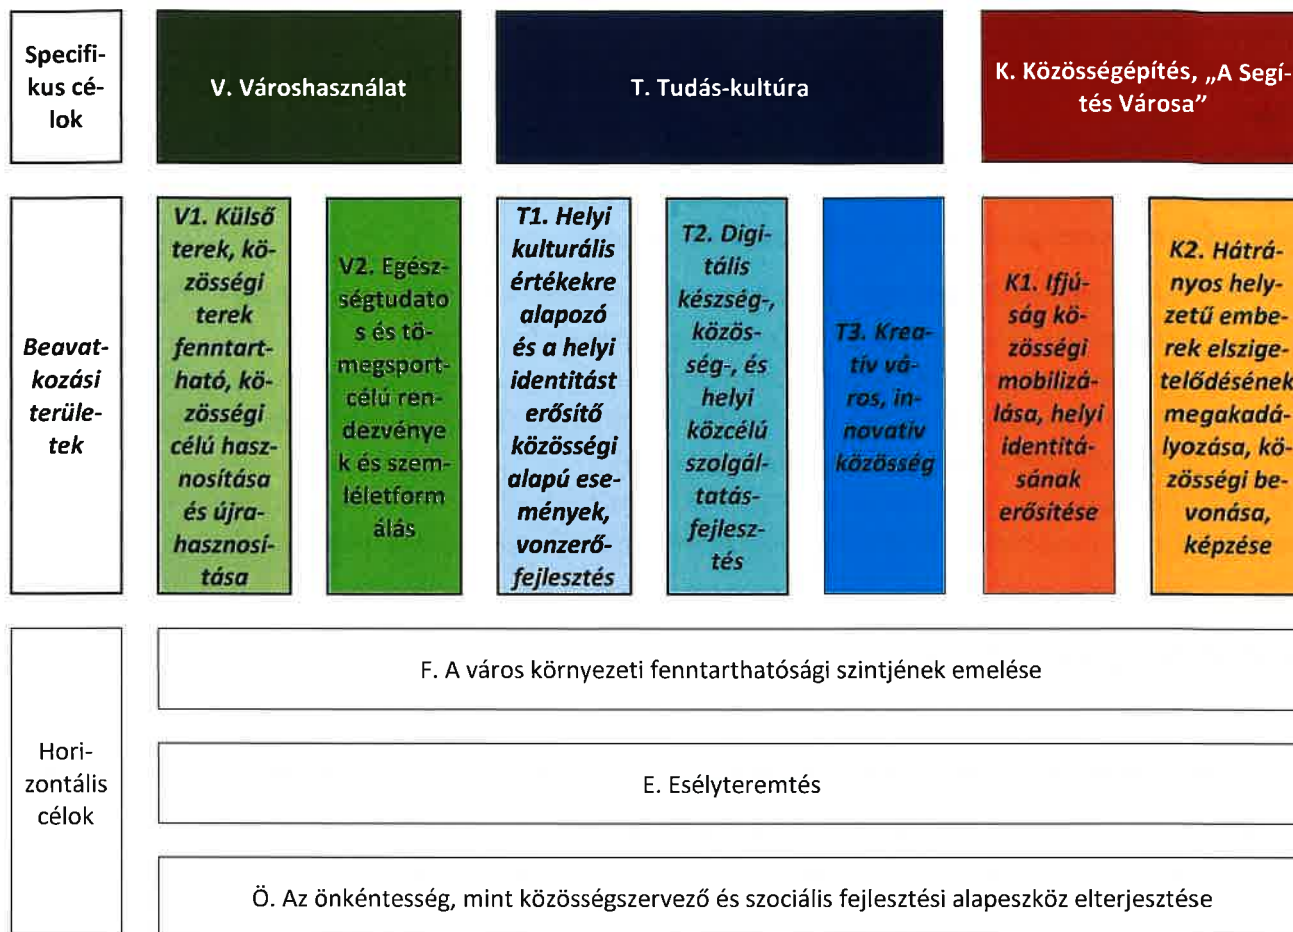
Specifikus célok

V. Városhasználat

T. Tudás-kultúra

K. Közösségépítés, „A Segítés Városa"

Beavatkozási területek

V1. Külső terek, közösségi terek fenntartható, közösségi célú hasznosítása és újrahasznosítása

V2. Egészségtudatos és tömegsportcélú rendezvények és szemléletformálás

T1. Helyi kulturális értékekre alapozó és a helyi identitást erősítő közösségi alapú események, vonzerőfejlesztés

T2. Digitális készség-, közösség-, és helyi közcélú szolgáltatásfejlesztés

T3. Kreatív város, innovatív közösség

K1. Ifjúság közösségi mobilizálása, helyi identitásának erősítése

K2. Hátrányos helyzetű emberek elszigetelődésének megakadályozása, közösségi bevonása, képzése

Horizontális célok

F. A város környezeti fenntarthatósági szintjének emelése

E. Esélyteremtés

Ö. Az önkéntesség, mint közösségszervező és szociális fejlesztési alapeszköz elterjesztése